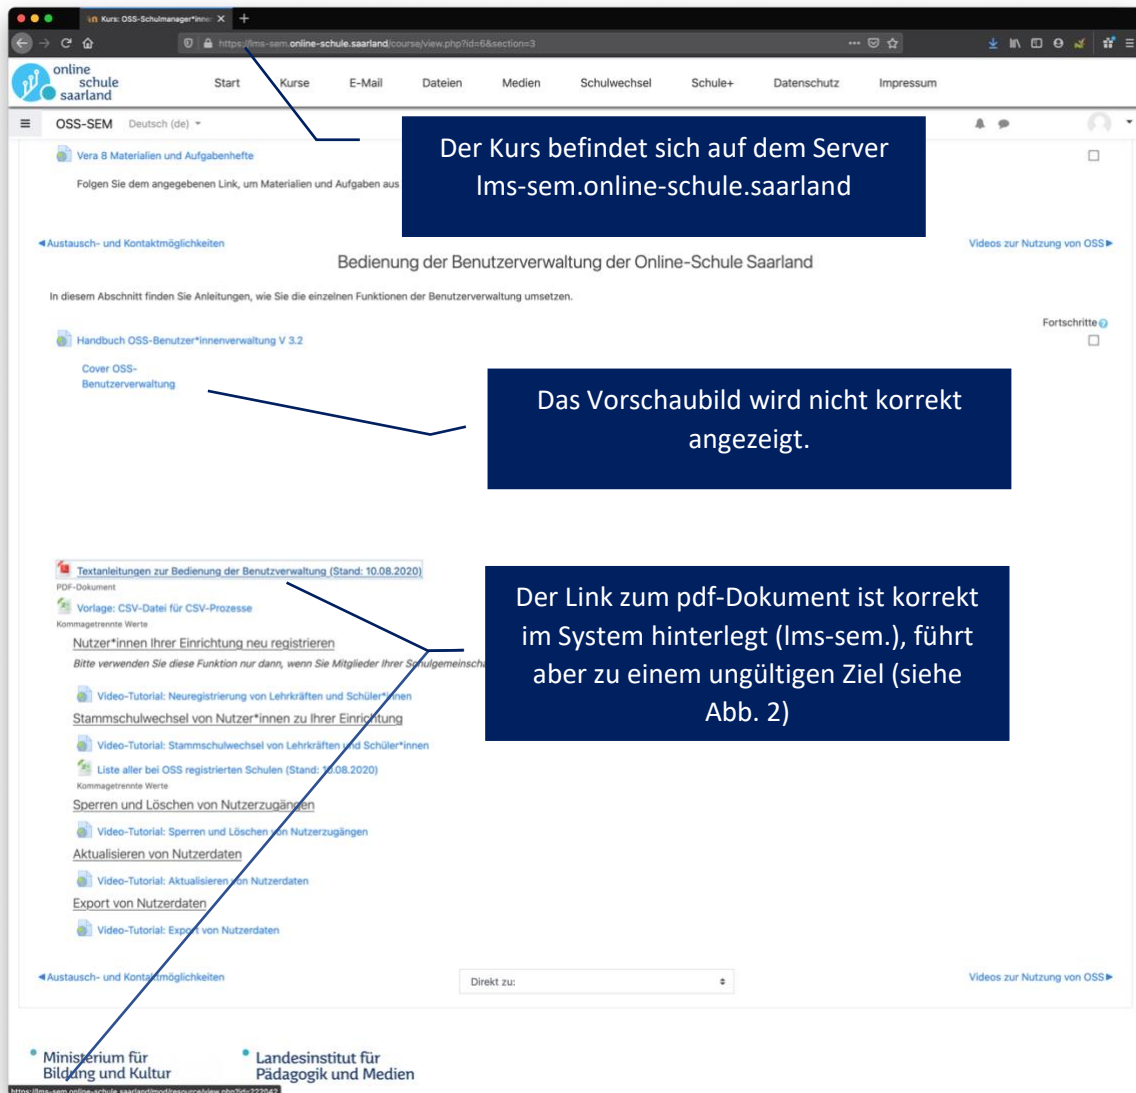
Kurs: OSS-Schulmanager*innen

https://lms-sem.online-schule.saarland/course/view.php?id=6&section=3

online schule saarland

Start Kurse E-Mail Dateien Medien Schulwechsel Schule+ Datenschutz Impressum

OSS-SEM Deutsch (de)

Vera 8 Materialien und Aufgabenhefte

Folgen Sie dem angegebenen Link, um Materialien und Aufgaben aus

Der Kurs befindet sich auf dem Server lms-sem.online-schule.saarland

◄Austausch- und Kontaktmöglichkeiten

Videos zur Nutzung von OSS►

Bedienung der Benutzerverwaltung der Online-Schule Saarland

In diesem Abschnitt finden Sie Anleitungen, wie Sie die einzelnen Funktionen der Benutzerverwaltung umsetzen.

Fortschritte

Handbuch OSS-Benutzer*innenverwaltung V 3.2

Cover OSS-Benutzerverwaltung

Das Vorschaubild wird nicht korrekt angezeigt.

Textanleitungen zur Bedienung der Benutzverwaltung (Stand: 10.08.2020)

PDF-Dokument

Vorlage: CSV-Datei für CSV-Prozesse

Kommagetrennte Werte

Nutzer*innen Ihrer Einrichtung neu registrieren

Bitte verwenden Sie diese Funktion nur dann, wenn Sie Mitglieder Ihrer Schulgemeinscha

Der Link zum pdf-Dokument ist korrekt im System hinterlegt (lms-sem.), führt aber zu einem ungültigen Ziel (siehe Abb. 2)

Video-Tutorial: Neuregistrierung von Lehrkräften und Schüler*innen

Stammschulwechsel von Nutzer*innen zu Ihrer Einrichtung

Video-Tutorial: Stammschulwechsel von Lehrkräften und Schüler*innen

Liste aller bei OSS registrierten Schulen (Stand: 10.08.2020)

Kommagetrennte Werte

Sperren und Löschen von Nutzerzugängen

Video-Tutorial: Sperren und Löschen von Nutzerzugängen

Aktualisieren von Nutzerdaten

Video-Tutorial: Aktualisieren von Nutzerdaten

Export von Nutzerdaten

Video-Tutorial: Export von Nutzerdaten

◄Austausch- und Kontaktmöglichkeiten

Direkt zu:

Videos zur Nutzung von OSS►

Ministerium für Bildung und Kultur

Landesinstitut für Pädagogik und Medien

https://lms-sem.online-schule.saarland/mod/resource/view.php?id=222042